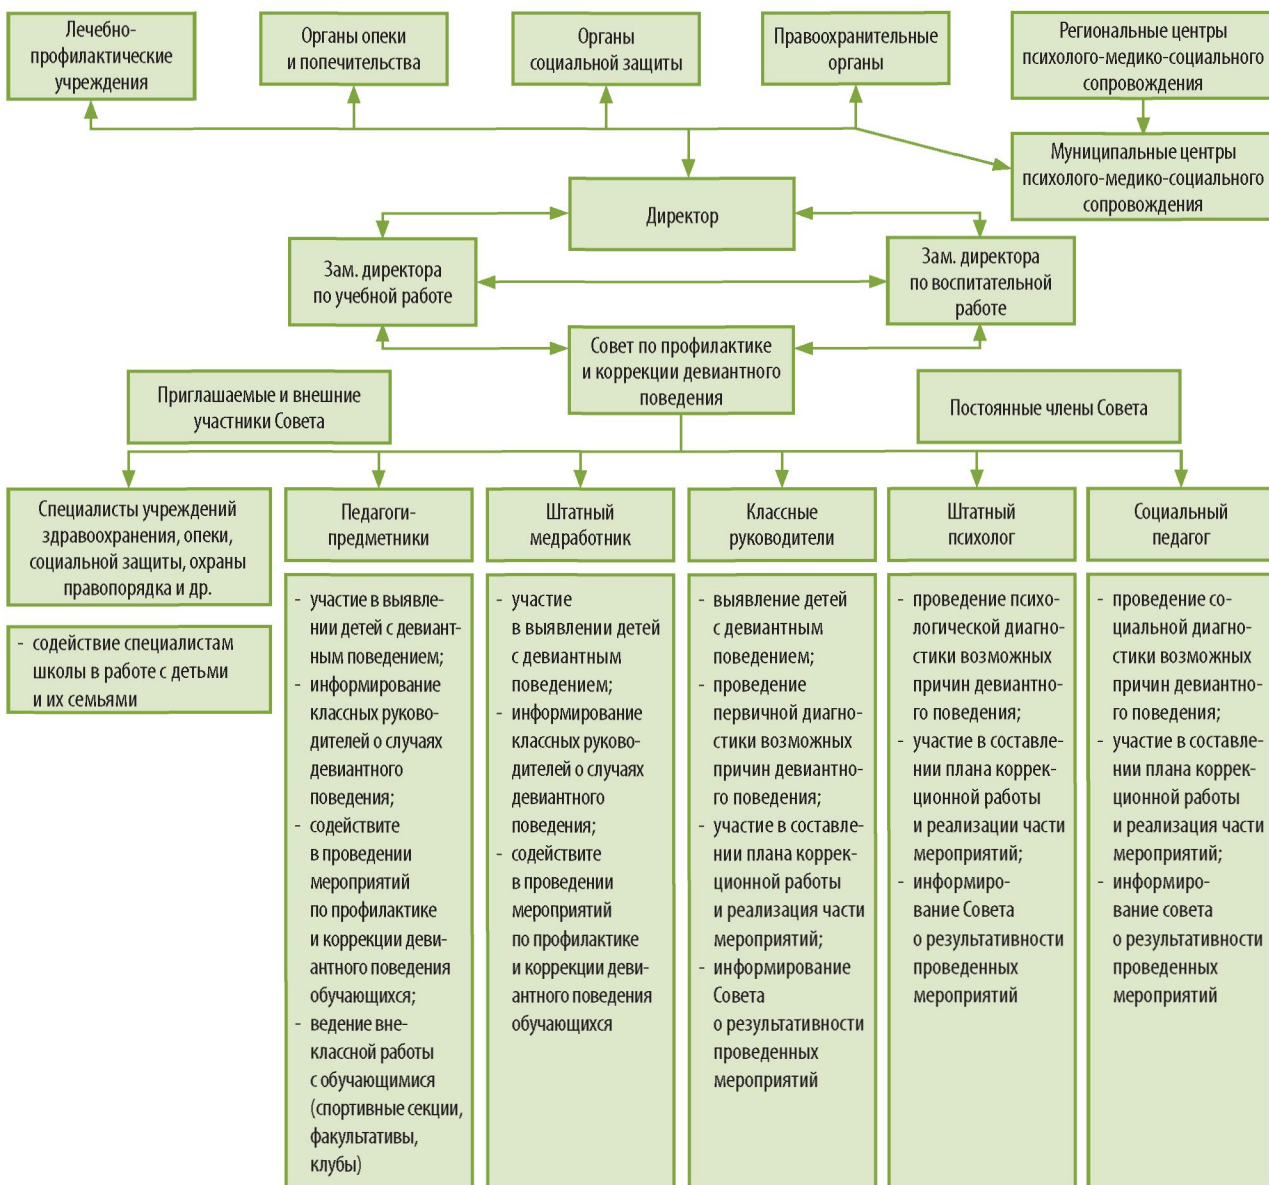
Лечебно-профилактические учреждения

Органы опеки и попечительства

Органы социальной защиты

Правоохранительные органы

Региональные центры психолого-медико-социального сопровождения

Муниципальные центры психолого-медико-социального сопровождения

Директор

Зам. директора по учебной работе

Зам. директора по воспитательной работе

Совет по профилактике и коррекции девиантного поведения

Приглашаемые и внешние участники Совета

Постоянные члены Совета

Специалисты учреждений здравоохранения, опеки, социальной защиты, охраны правопорядка и др.

- содействие специалистам школы в работе с детьми и их семьями

Педагоги-предметники

- участие в выявлении детей с девиантным поведением;
- информирование классных руководителей о случаях девиантного поведения;
- содействиве в проведении мероприятий по профилактике и коррекции девиантного поведения обучающихся;
- ведение внеклассной работы с обучающимися (спортивные секции, факультативы, клубы)

Штатный медработник

- участие в выявлении детей с девиантным поведением;
- информирование классных руководителей о случаях девиантного поведения;
- содействиве в проведении мероприятий по профилактике и коррекции девиантного поведения обучающихся

Классные руководители

- выявление детей с девиантным поведением;
- проведение первичной диагностики возможных причин девиантного поведения;
- участие в составлении плана коррекционной работы и реализация части мероприятий;
- информирование Совета о результативности проведенных мероприятий

Штатный психолог

- проведение психологической диагностики возможных причин девиантного поведения;
- участие в составлении плана коррекционной работы и реализации части мероприятий;
- информирование Совета о результативности проведенных мероприятий

Социальный педагог

- проведение социальной диагностики возможных причин девиантного поведения;
- участие в составлении плана коррекционной работы и реализация части мероприятий;
- информирование совета о результативности проведенных мероприятий